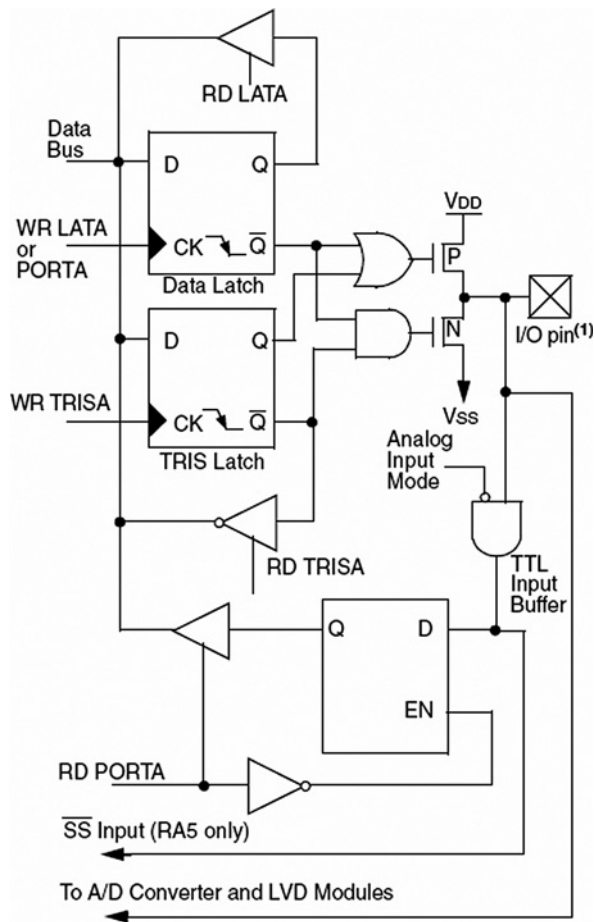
RD LATA

Data Bus

D Q

WR LATA or PORTA

CK $\overline{Q}$

Data Latch

$V_{DD}$

P

N

I/O pin$^{(1)}$

D Q

WR TRISA

CK $\overline{Q}$

TRIS Latch

Vss

Analog Input Mode

RD TRISA

TTL Input Buffer

Q D

EN

RD PORTA

$\overline{SS}$ Input (RA5 only)

To A/D Converter and LVD Modules